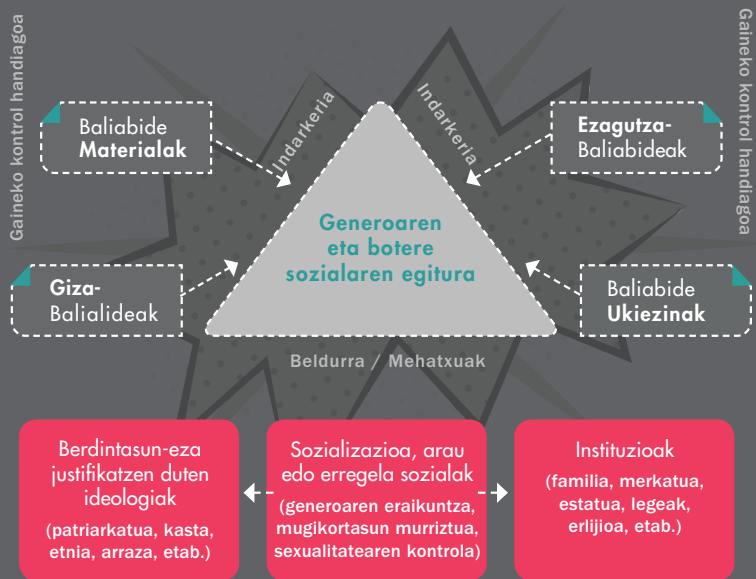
Gaineko kontrol handiagoa

Gaineko kontrol handiagoa

Baliabide **Materialak**

Indarkeria

Indarkeria

**Ezagutza-** Baliabideak

Generoaren eta botere sozialaren egitura

**Giza-** Balialideak

Baliabide **Ukiezinak**

Beldurra / Mehatxuak

Berdintasun-eza justifikatzen duten ideologiak

(patriarkatua, kasta, etnia, arraza, etab.)

Sozializazioa, arau edo erregela sozialak

(generoaren eraikuntza, mugikortasun murriztua, sexualitatearen kontrola)

Instituzioak

(familia, merkatua, estatua, legeak, erlijioa, etab.)